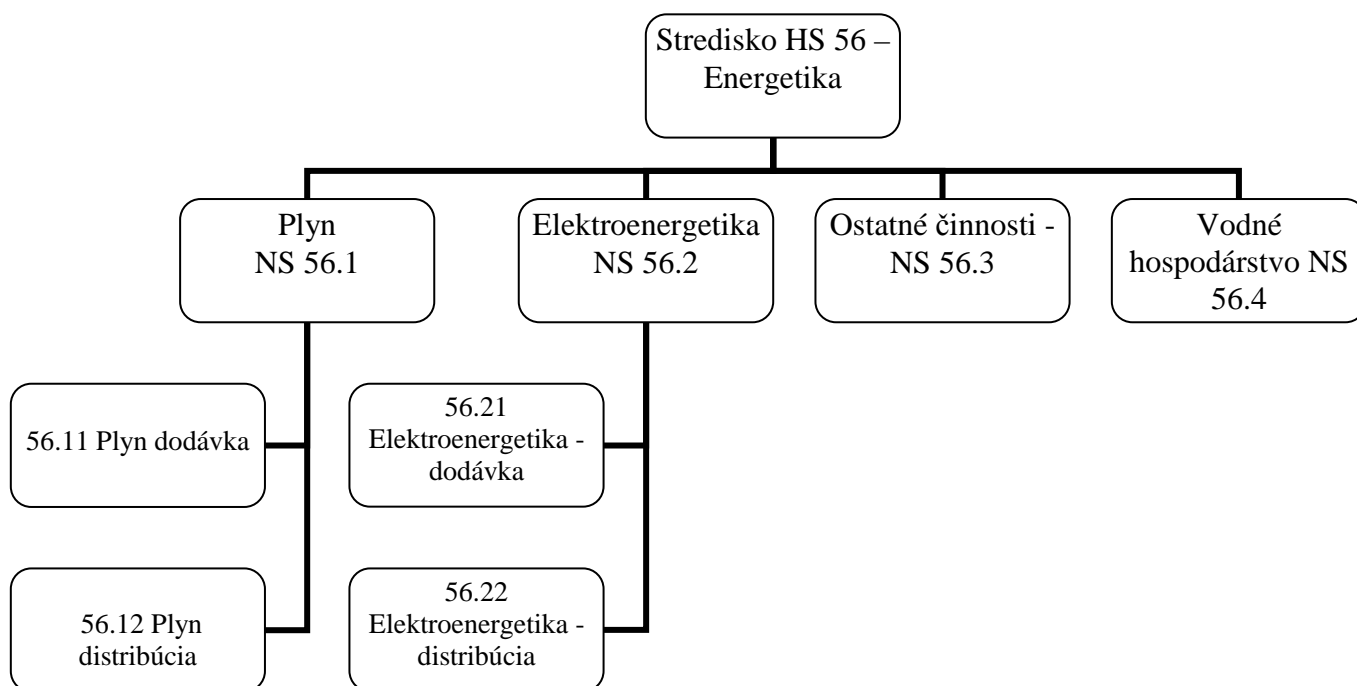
Stredisko HS 56 – Energetika

Plyn
NS 56.1

Elektroenergetika
NS 56.2

Ostatné činnosti - NS 56.3

Vodné hospodárstvo NS 56.4

56.11 Plyn dodávka

56.12 Plyn distribúcia

56.21 Elektroenergetika - dodávka

56.22 Elektroenergetika - distribúcia